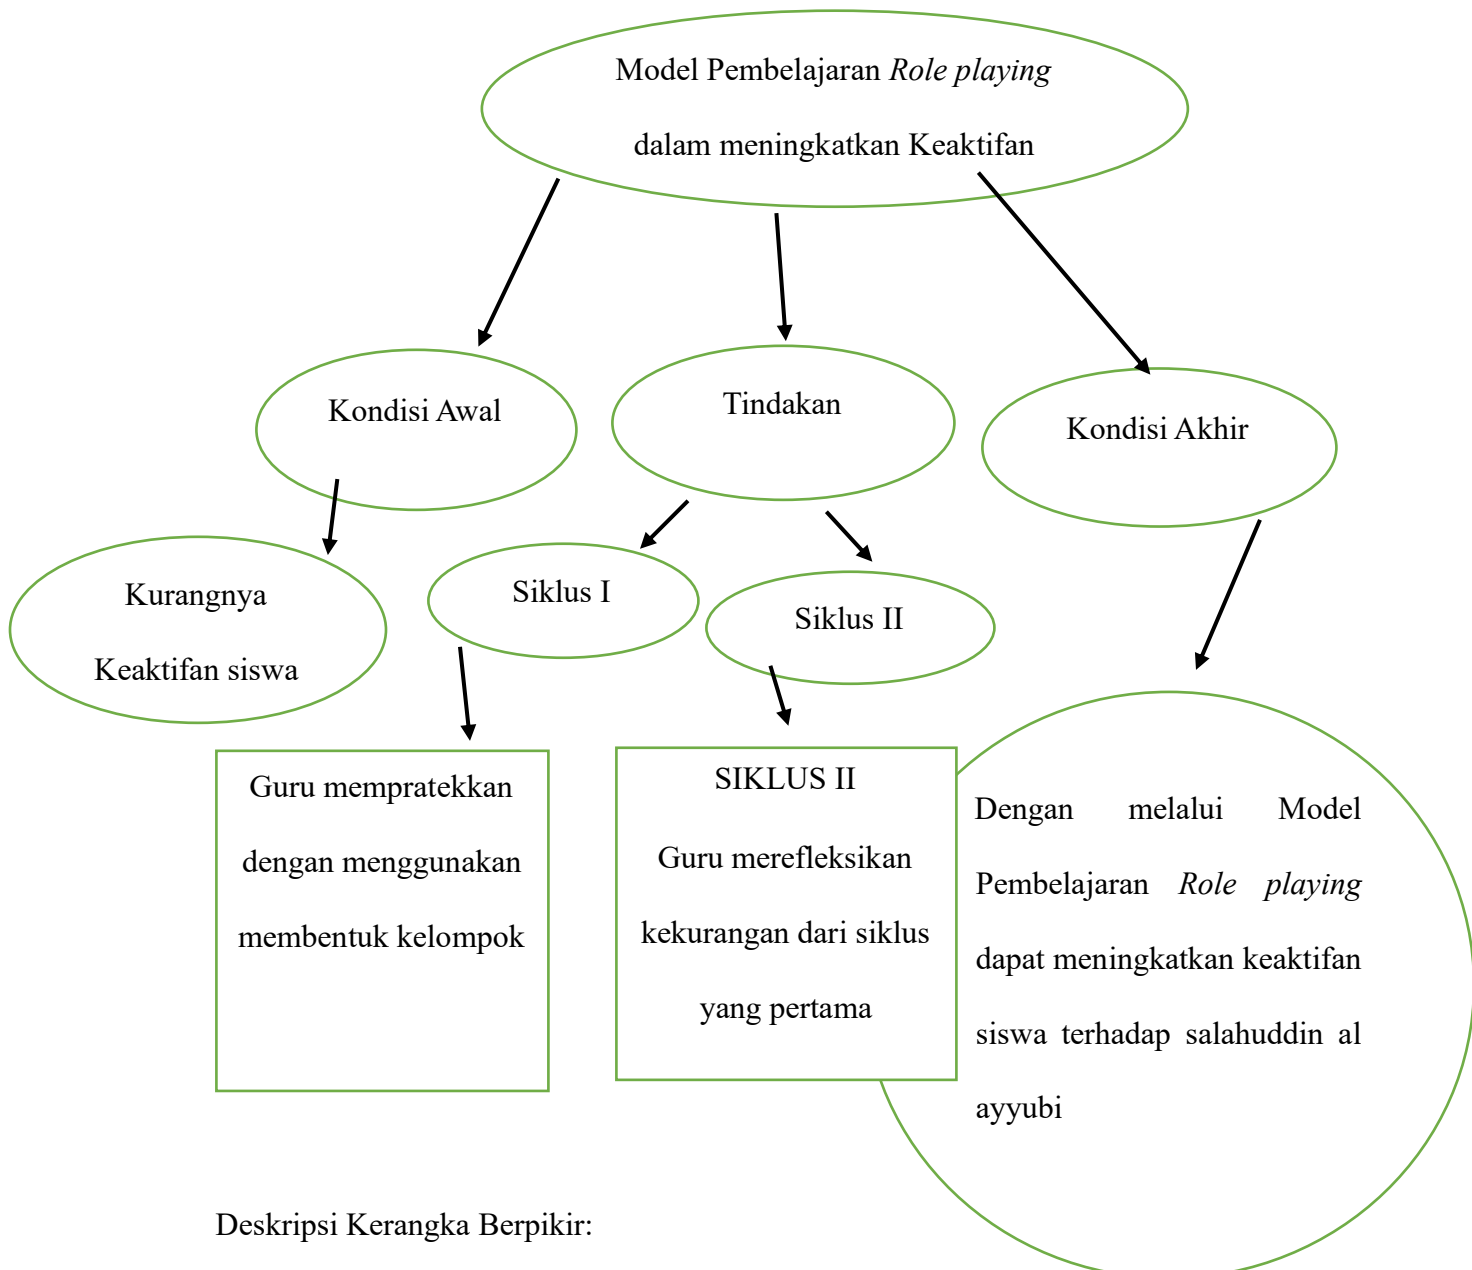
Model Pembelajaran *Role playing* dalam meningkatkan Keaktifan

Kondisi Awal

Tindakan

Kondisi Akhir

Kurangnya Keaktifan siswa

Siklus I

Siklus II

Guru mempratekkan dengan menggunakan membentuk kelompok

SIKLUS II
Guru merefleksikan kekurangan dari siklus yang pertama

Dengan melalui Model Pembelajaran *Role playing* dapat meningkatkan keaktifan siswa terhadap salahuddin al ayyubi

Deskripsi Kerangka Berpikir: